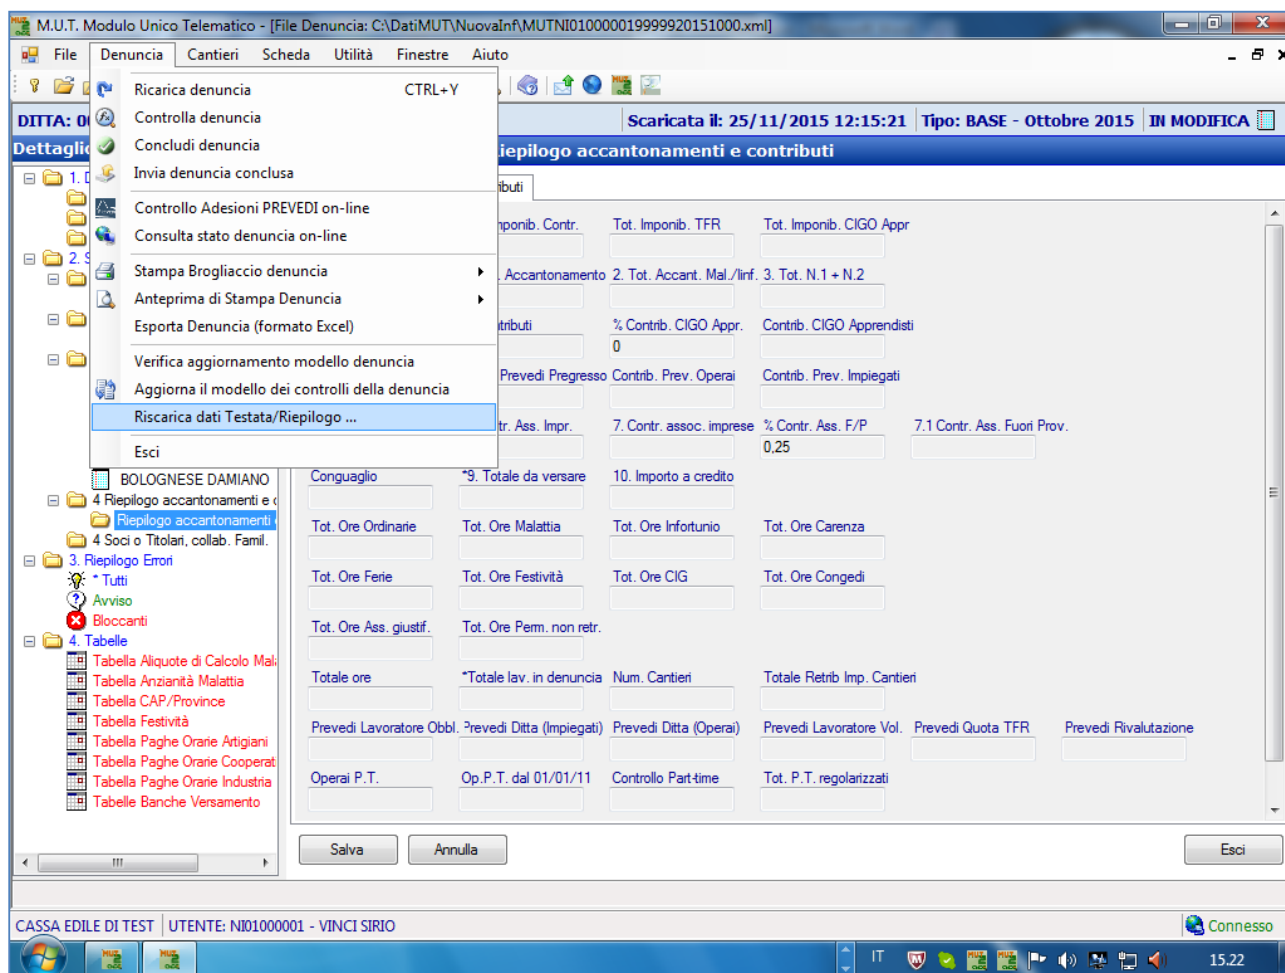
M.U.T. Modulo Unico Telematico - [File Denuncia: C:\DatiMUT\NuovaInf\MUTNI01000001999920151000.xml]

File Denuncia Cantieri Scheda Utilità Finestre Aiuto

Ricarica denuncia CTRL+Y
Controlla denuncia
Concludi denuncia
Invia denuncia conclusa
Controllo Adesioni PREVEDI on-line
Consulta stato denuncia on-line
Stampa Brogliaccio denuncia
Anteprima di Stampa Denuncia
Esporta Denuncia (formato Excel)
Verifica aggiornamento modello denuncia
Aggiorna il modello dei controlli della denuncia
Riscarica dati Testata/Riepilogo ...
Esci

DITTA: 0 | Scaricata il: 25/11/2015 12:15:21 | Tipo: BASE - Ottobre 2015 | IN MODIFICA

Dettaglio | Riepilogo accantonamenti e contributi

1. D
2. S
BOLOGNESE DAMIANO
4 Riepilogo accantonamenti e c
Riepilogo accantonamenti
4 Soci o Titolari, collab. Famil.
3. Riepilogo Errori
* Tutti
Avviso
Bloccanti
4. Tabelle
Tabella Aliquote di Calcolo Mal
Tabella Anzianità Malattia
Tabella CAP/Province
Tabella Festività
Tabella Paghe Orarie Artigiani
Tabella Paghe Orarie Cooperat
Tabella Paghe Orarie Industria
Tabelle Banche Versamento

ributi

nponib. Contr. | Tot. Imponib. TFR | Tot. Imponib. CIGO Appr
. Accantonamento | 2. Tot. Accant. Mal./Inf. | 3. Tot. N.1 + N.2
tributi | % Contrib. CIGO Appr. | Contrib. CIGO Apprendisti
0
Prevedi Pregresso | Contrib. Prev. Operai | Contrib. Prev. Impiegati
tr. Ass. Impr. | 7. Contr. assoc. imprese | % Contr. Ass. F/P | 7.1 Contr. Ass. Fuori Prov.
0,25
Conguaglio | *9. Totale da versare | 10. Importo a credito
Tot. Ore Ordinarie | Tot. Ore Malattia | Tot. Ore Infortunio | Tot. Ore Carenza
Tot. Ore Ferie | Tot. Ore Festività | Tot. Ore CIG | Tot. Ore Congedi
Tot. Ore Ass. giustif. | Tot. Ore Perm. non retr.
Totale ore | *Totale lav. in denuncia | Num. Cantieri | Totale Retrib Imp. Cantieri
Prevedi Lavoratore Obbl. | Prevedi Ditta (Impiegati) | Prevedi Ditta (Operai) | Prevedi Lavoratore Vol. | Prevedi Quota TFR | Prevedi Rivalutazione
Operai P.T. | Op.P.T. dal 01/01/11 | Controllo Part-time | Tot. P.T. regolarizzati

Salva Annulla Esci

CASSA EDILE DI TEST | UTENTE: NI01000001 - VINCI SIRIO | Connesso

IT 15.22